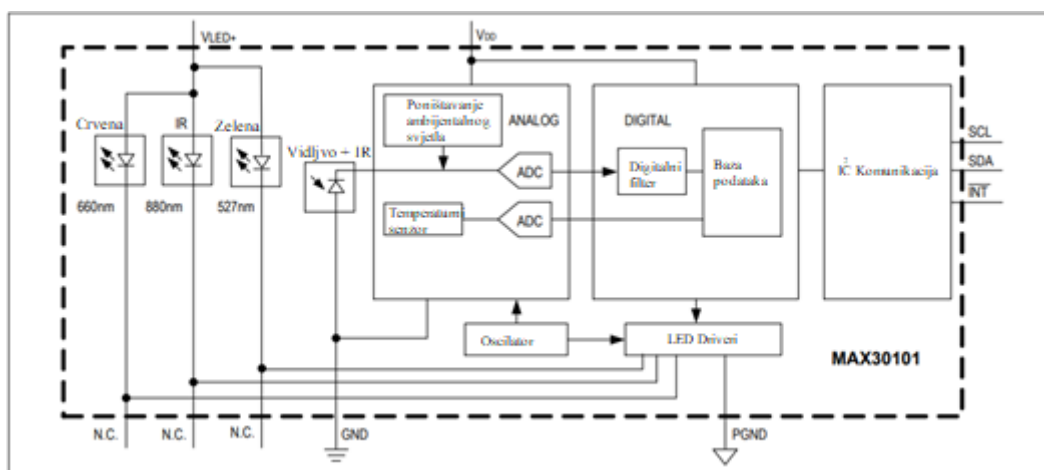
VLED+

VDD

Crvena

IR

Zelena

660nm

880nm

527nm

Vidljivo + IR

Poništavanje ambijentalnog svjetla

ANALOG

ADC

Temperaturni senzor

ADC

DIGITAL

Digitalni filter

Baza podataka

$I^2C$ Komunikacija

SCL

SDA

INT

Oscilator

LED Driveri

MAX30101

N.C.

N.C.

N.C.

GND

PGND